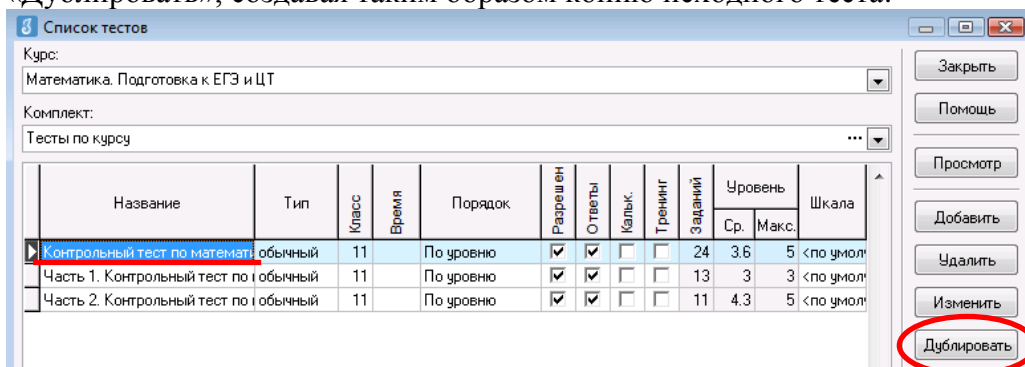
«Дублировать», создавая таким образом копию исходного теста.

Список тестов

Курс:

Математика. Подготовка к ЕГЭ и ЦТ

Комплект:

Тесты по курсу

| Название | Тип | Класс | Время | Порядок | Разрешен | Ответы | Кальк. | Тренинг | Заданий | Уровень Ср. | Уровень Макс. | Шкала |
|---|---|---|---|---|---|---|---|---|---|---|---|---|
| Контрольный тест по математи | обычный | 11 | | По уровню | ☑ | ☑ | ☐ | ☐ | 24 | 3.6 | 5 | <по умолч |
| Часть 1. Контрольный тест по | обычный | 11 | | По уровню | ☑ | ☑ | ☐ | ☐ | 13 | 3 | 3 | <по умолч |
| Часть 2. Контрольный тест по | обычный | 11 | | По уровню | ☑ | ☑ | ☐ | ☐ | 11 | 4.3 | 5 | <по умолч |

Закрыть

Помощь

Просмотр

Добавить

Удалить

Изменить

Дублировать